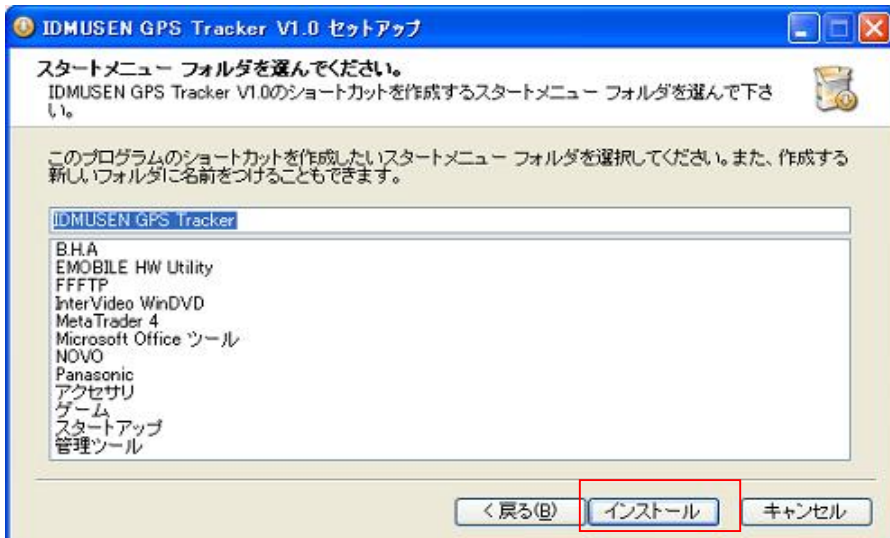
IDMUSEN GPS Tracker V1.0 セットアップ

スタートメニュー フォルダを選んでください。
IDMUSEN GPS Tracker V1.0のショートカットを作成するスタートメニュー フォルダを選んで下さい。

このプログラムのショートカットを作成したいスタートメニュー フォルダを選択してください。また、作成する新しいフォルダに名前をつけることもできます。

IDMUSEN GPS Tracker

B.H.A
EMOBILE HW Utility
FFFTP
InterVideo WinDVD
MetaTrader 4
Microsoft Office ツール
NOVO
Panasonic
アクセサリ
ゲーム
スタートアップ
管理ツール

< 戻る(B) インストール キャンセル